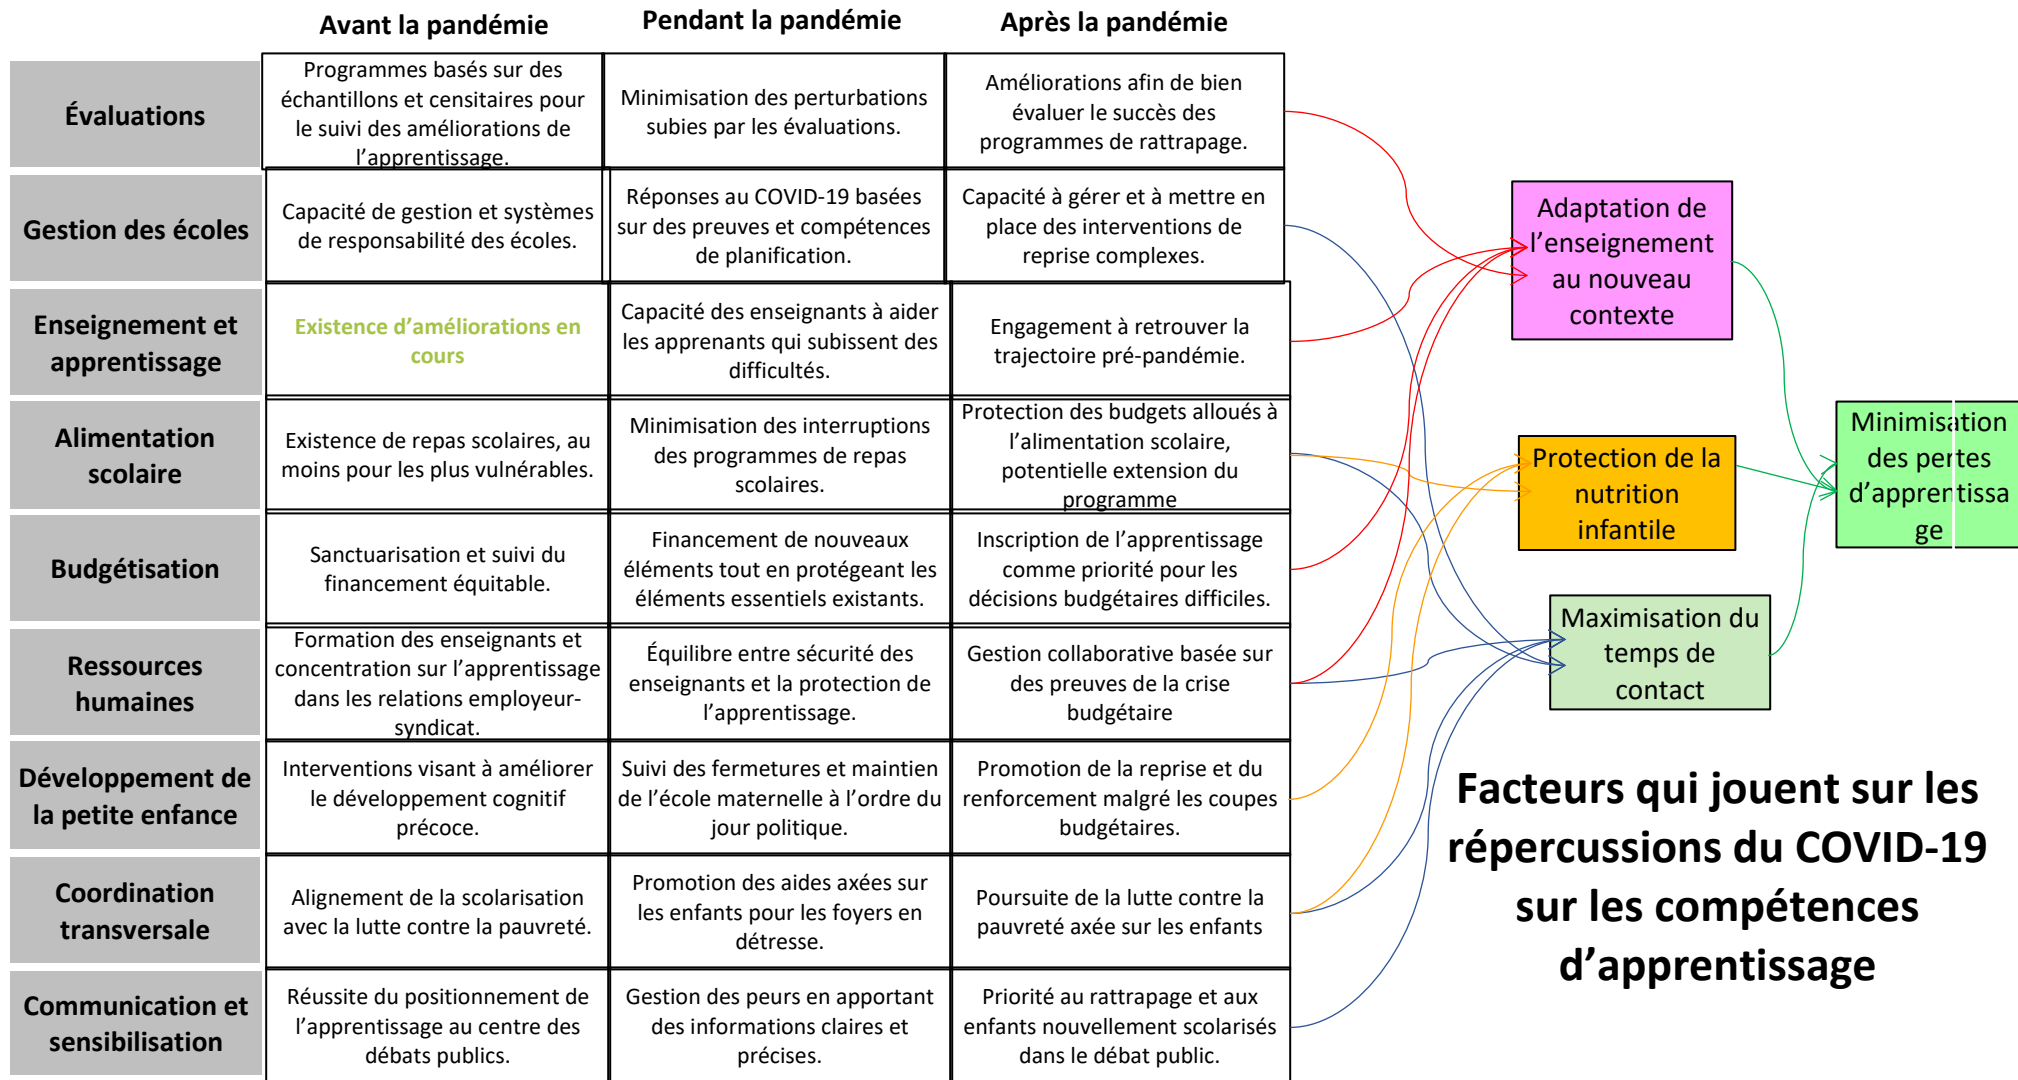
| | Avant la pandémie | Pendant la pandémie | Après la pandémie |
|---|---|---|---|
| Évaluations | Programmes basés sur des échantillons et censitaires pour le suivi des améliorations de l'apprentissage. | Minimisation des perturbations subies par les évaluations. | Améliorations afin de bien évaluer le succès des programmes de rattrapage. |
| Gestion des écoles | Capacité de gestion et systèmes de responsabilité des écoles. | Réponses au COVID-19 basées sur des preuves et compétences de planification. | Capacité à gérer et à mettre en place des interventions de reprise complexes. |
| Enseignement et apprentissage | Existence d'améliorations en cours | Capacité des enseignants à aider les apprenants qui subissent des difficultés. | Engagement à retrouver la trajectoire pré-pandémie. |
| Alimentation scolaire | Existence de repas scolaires, au moins pour les plus vulnérables. | Minimisation des interruptions des programmes de repas scolaires. | Protection des budgets alloués à l'alimentation scolaire, potentielle extension du programme |
| Budgétisation | Sanctuarisation et suivi du financement équitable. | Financement de nouveaux éléments tout en protégeant les éléments essentiels existants. | Inscription de l'apprentissage comme priorité pour les décisions budgétaires difficiles. |
| Ressources humaines | Formation des enseignants et concentration sur l'apprentissage dans les relations employeur-syndicat. | Équilibre entre sécurité des enseignants et la protection de l'apprentissage. | Gestion collaborative basée sur des preuves de la crise budgétaire |
| Développement de la petite enfance | Interventions visant à améliorer le développement cognitif précoce. | Suivi des fermetures et maintien de l'école maternelle à l'ordre du jour politique. | Promotion de la reprise et du renforcement malgré les coupes budgétaires. |
| Coordination transversale | Alignement de la scolarisation avec la lutte contre la pauvreté. | Promotion des aides axées sur les enfants pour les foyers en détresse. | Poursuite de la lutte contre la pauvreté axée sur les enfants |
| Communication et sensibilisation | Réussite du positionnement de l'apprentissage au centre des débats publics. | Gestion des peurs en apportant des informations claires et précises. | Priorité au rattrapage et aux enfants nouvellement scolarisés dans le débat public. |

Adaptation de l'enseignement au nouveau contexte

Protection de la nutrition infantile

Maximisation du temps de contact

Minimisation des pertes d'apprentissage

Facteurs qui jouent sur les répercussions du COVID-19 sur les compétences d'apprentissage